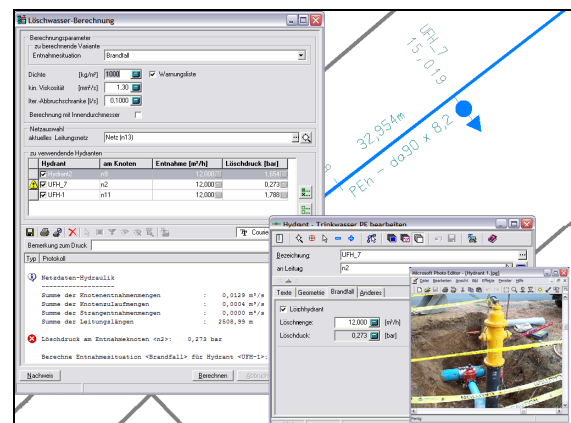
Löschwasser-Berechnung

Berechnungsparameter
zu berechnende Variante
Entnahmesituation Brandfall

Dichte [kg/m³] 1000 Warnungsliste
kin. Viskosität [mm²/s] 1,30
Iter.-Abbruchschranke [l/s] 0,1000
Berechnung mit Innendurchmesser

Netzauswahl
aktuelles Leitungsnetz Netz (n13)

zu verwendende Hydranten

| Hydrant | am Knoten | Entnahme [m³/h] | Löschdruck [bar] |
|---|---|---|---|
| Hydrant2 | n8 | 12,000 | 1,654 |
| UFH_7 | n2 | 12,000 | 0,273 |
| UFH-1 | n11 | 12,000 | 1,788 |

Bemerkung zum Druck:
Typ Protokoll

Netzdaten-Hydraulik

Summe der Knotenentnahmemengen : 0,0129 m³/s
Summe der Knotenzulaufmengen : 0,0004 m³/s
Summe der Strangentnahmemengen : 0,0000 m³/s
Summe der Leitungslängen : 2508,99 m

Löschdruck am Entnahmeknoten <n2>: 0,273 bar

Berechne Entnahmesituation <Brandfall> für Hydrant <UFH-1>:

Nachweis Berechnen Abbrechen

UFH_7
15,019
32,954m
PEh - da90 x 8,2

Hydrant - Trinkwasser PE bearbeiten
Bezeichnung: UFH_7
an Leitung: n2
Texte Geometrie Brandfall Anderes
Löschhydrant
Löschmenge: 12,000 [m³/h]
Löschdruck: 0,273 [bar]

Microsoft Photo Editor - [Hydrant 1.jpg]
Datei Bearbeiten Ansicht Bild Effekte Fenster Hilfe